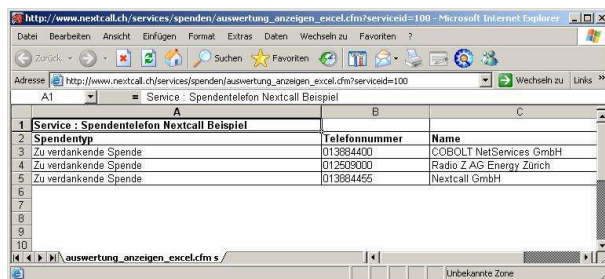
http://www.nextcall.ch/services/spenden/auswertung_anzeigen_excel.cfm?serviceid=100 - Microsoft Internet Explorer

Datei Bearbeiten Ansicht Einfügen Format Extras Daten Wechseln zu Favoriten ?

Zurück Suchen Favoriten

Adresse http://www.nextcall.ch/services/spenden/auswertung_anzeigen_excel.cfm?serviceid=100 Wechseln zu Links »

A1 = Service : Spendentelefon Nextcall Beispiel

| | A | B | C |
|---|---|---|---|
| 1 | Service : Spendentelefon Nextcall Beispiel | | |
| 2 | Spendentyp | Telefonnummer | Name |
| 3 | Zu verdankende Spende | 013884400 | COBOLT NetServices GmbH |
| 4 | Zu verdankende Spende | 012509000 | Radio Z AG Energy Zürich |
| 5 | Zu verdankende Spende | 013884455 | Nextcall GmbH |
| 6 | | | |
| 7 | | | |
| 8 | | | |
| 9 | | | |
| 10 | | | |

auswertung_anzeigen_excel.cfm s

Unbekannte Zone